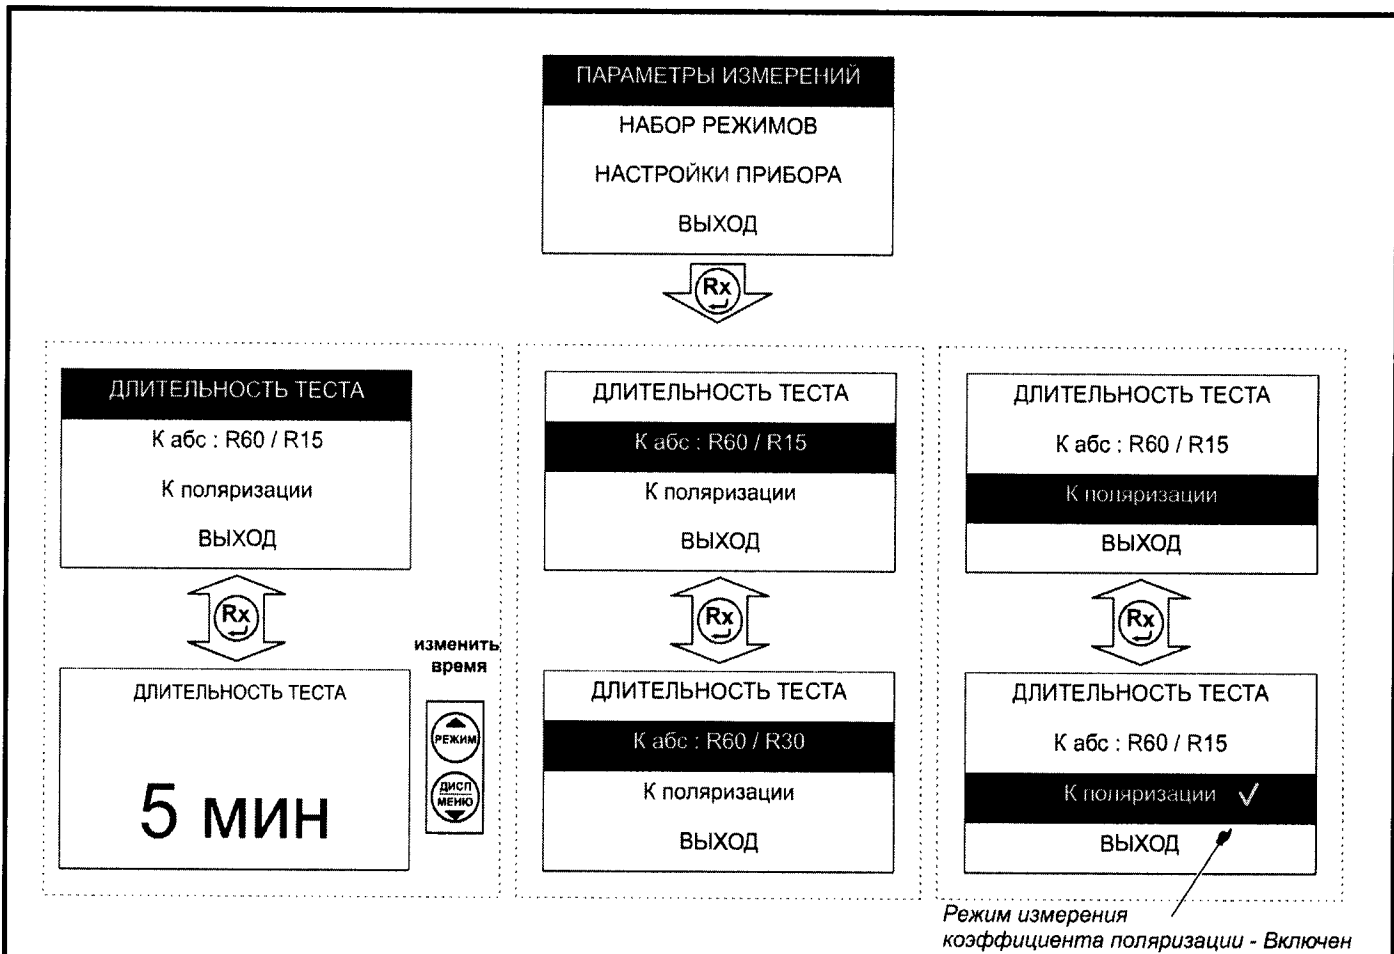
ПАРАМЕТРЫ ИЗМЕРЕНИЙ
НАБОР РЕЖИМОВ
НАСТРОЙКИ ПРИБОРА
ВЫХОД

Rx

ДЛИТЕЛЬНОСТЬ ТЕСТА
К абс : R60 / R15
К поляризации
ВЫХОД

Rx

ДЛИТЕЛЬНОСТЬ ТЕСТА

5 мин

изменить время

РЕЖИМ

ДИСП МЕНЮ

ДЛИТЕЛЬНОСТЬ ТЕСТА
К абс : R60 / R15
К поляризации
ВЫХОД

Rx

ДЛИТЕЛЬНОСТЬ ТЕСТА
К абс : R60 / R30
К поляризации
ВЫХОД

ДЛИТЕЛЬНОСТЬ ТЕСТА
К абс : R60 / R15
К поляризации
ВЫХОД

Rx

ДЛИТЕЛЬНОСТЬ ТЕСТА
К абс : R60 / R15
К поляризации ✓
ВЫХОД

Режим измерения коэффициента поляризации - Включен